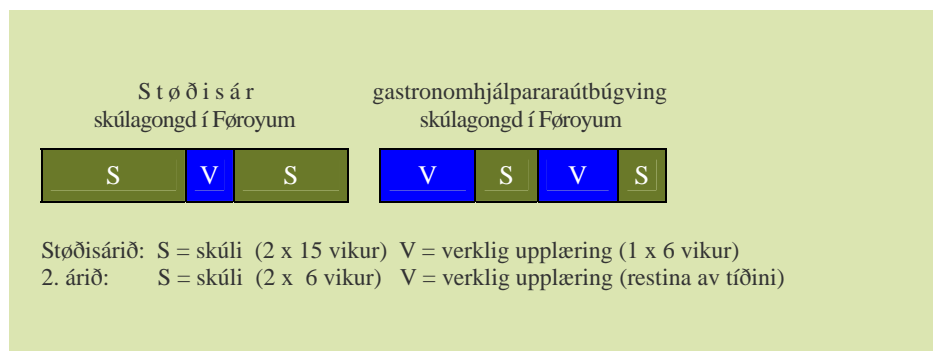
S t ø ð i s á r
skúlagongd í Føroyum

gastronomhjálpararaútbúgving
skúlagongd í Føroyum

| S | V | S |
|---|---|---|

| V | S | V | S |
|---|---|---|---|

Støðisárið: S = skúli (2 x 15 vikur) V = verklig upplæring (1 x 6 vikur)
2. árið: S = skúli (2 x 6 vikur) V = verklig upplæring (restina av tíðini)